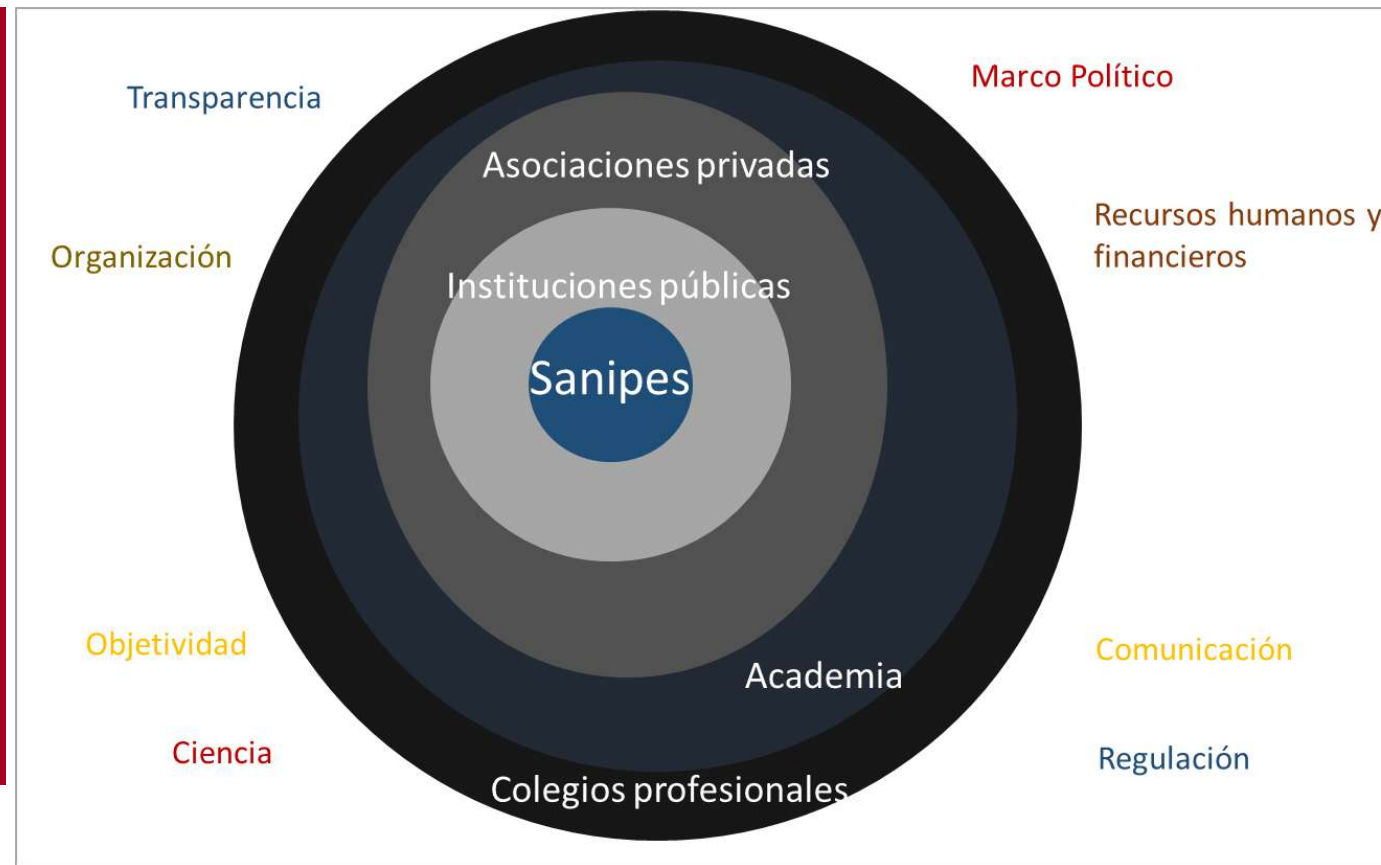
Transparencia

Marco Político

Asociaciones privadas

Recursos humanos y financieros

Organización

Instituciones públicas

Sanipes

Objetividad

Comunicación

Academia

Ciencia

Regulación

Colegios profesionales